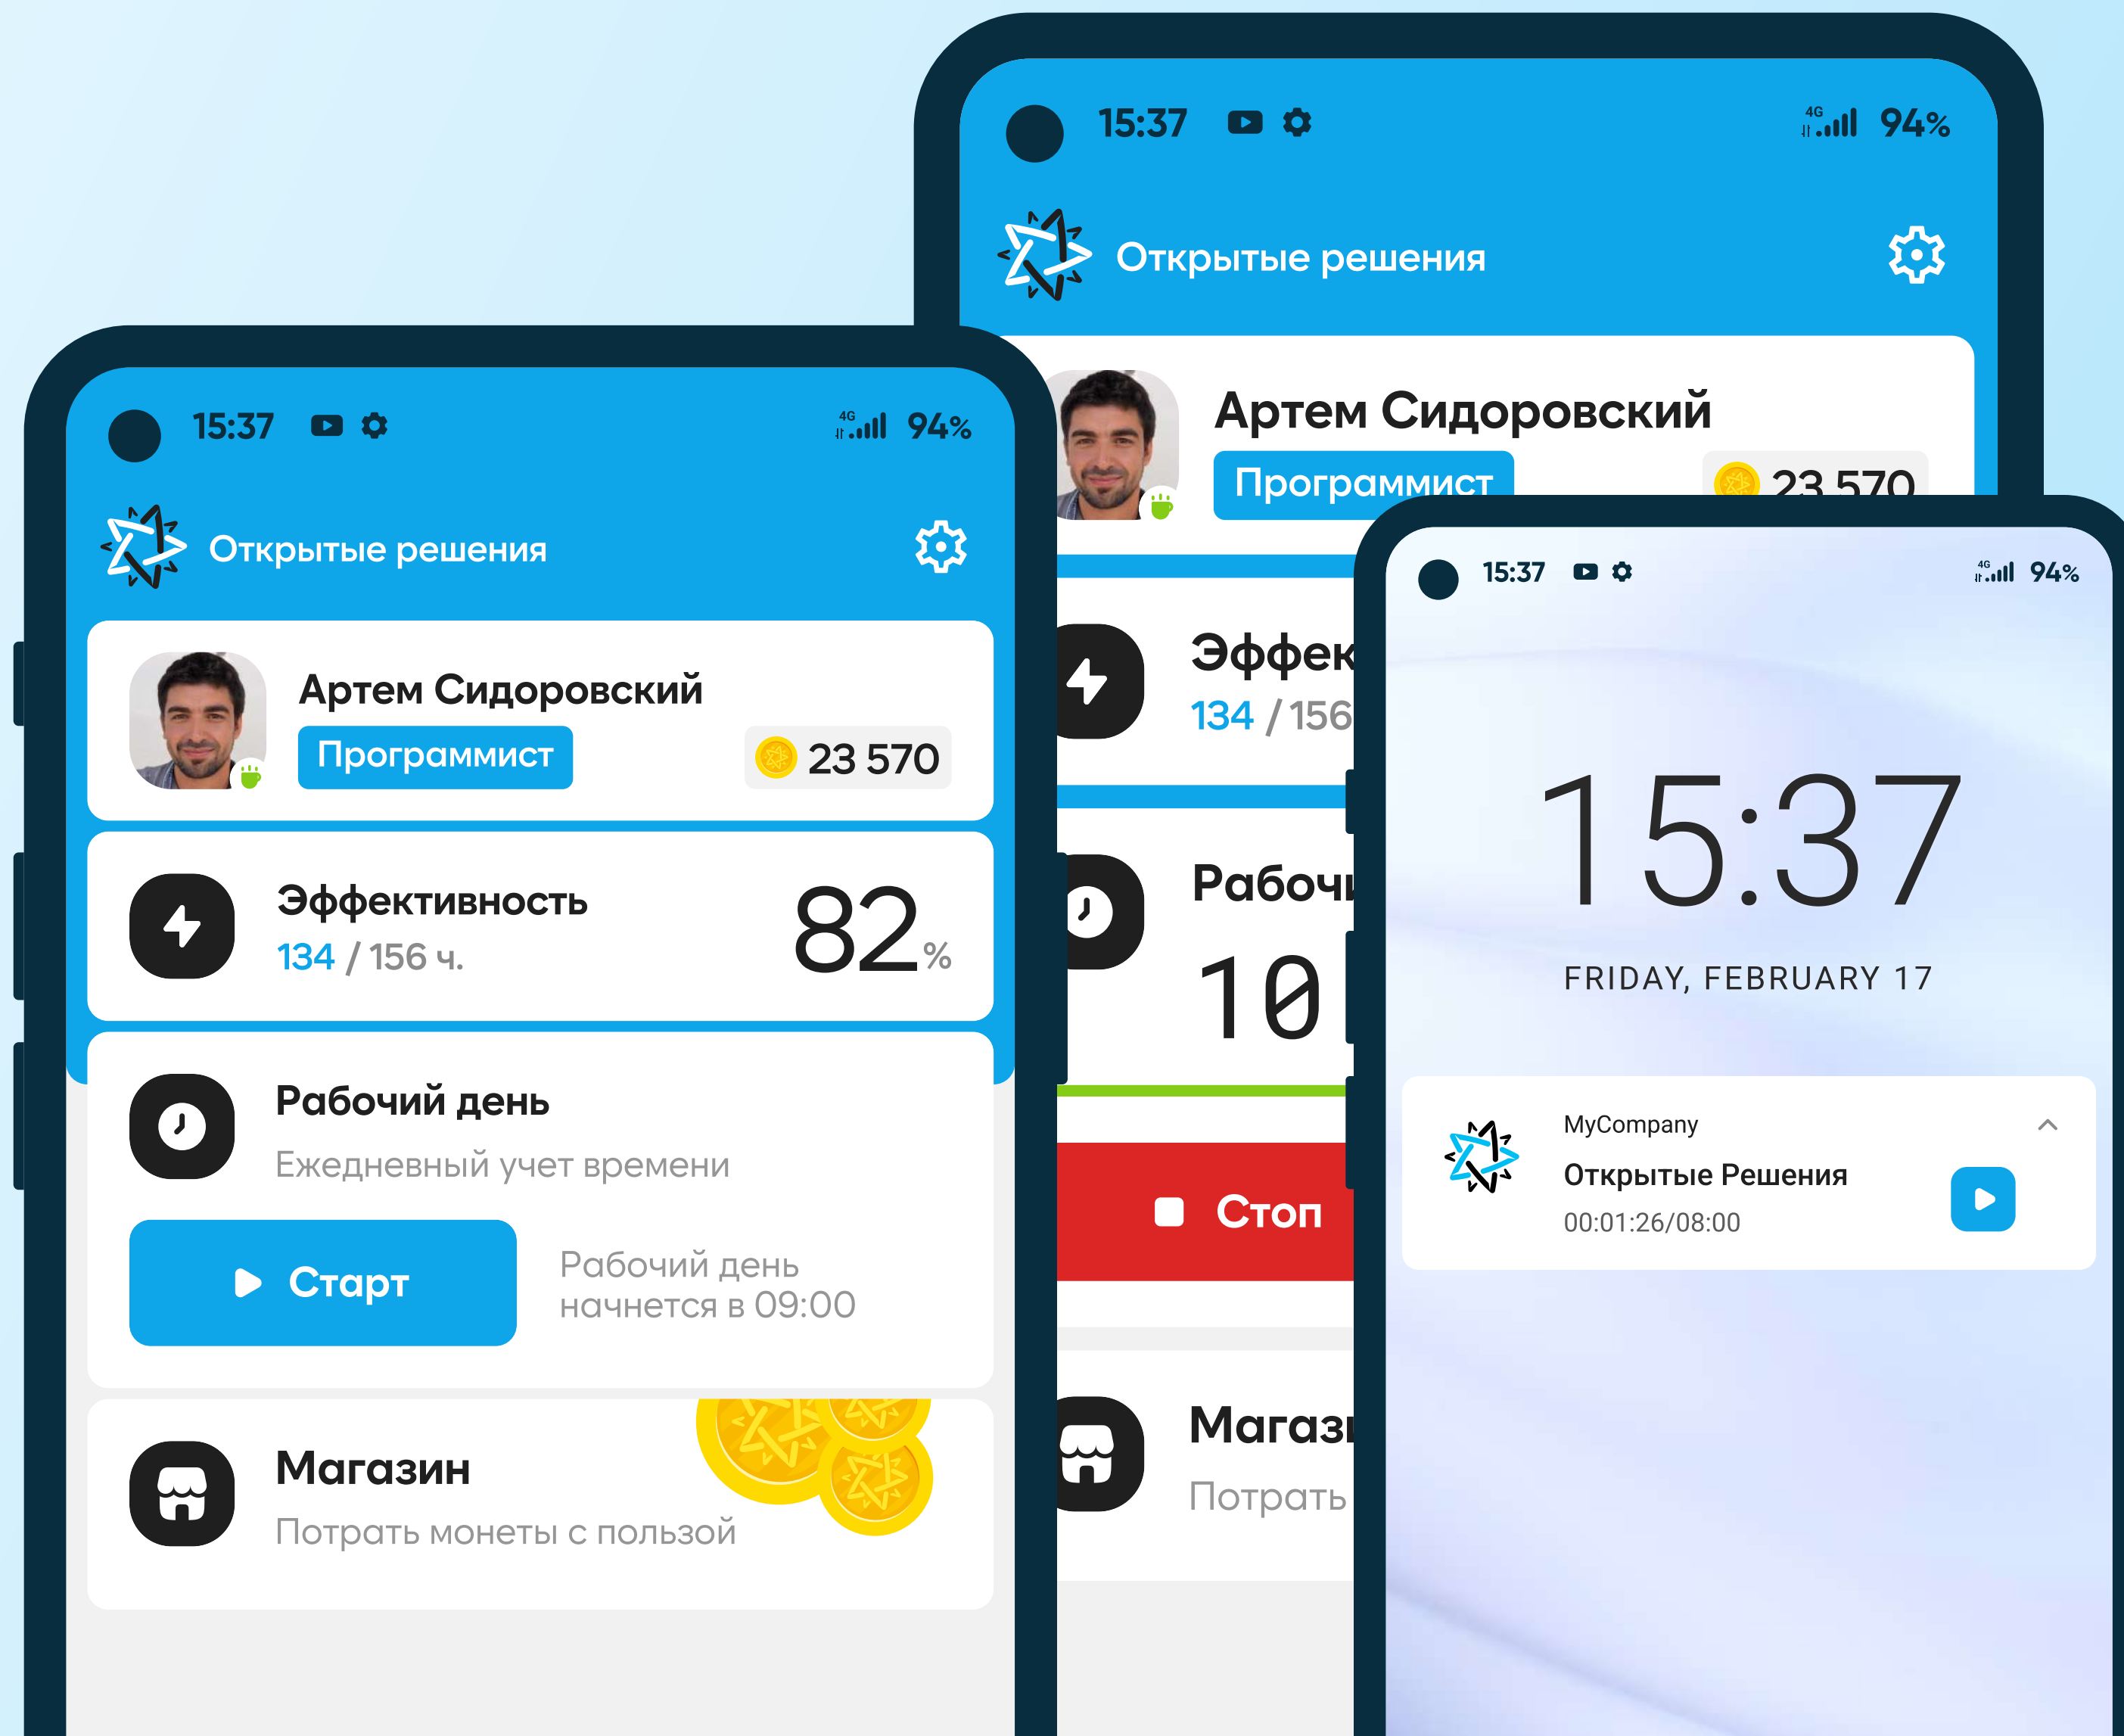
15:37 4G 94%

Открытые решения

Артем Сидоровский
Программист
23 570

Эффективность
134 / 156 ч.
82%

Рабочий день
Ежедневный учет времени

Старт
Рабочий день начнется в 09:00

Магазин
Потрать монеты с пользой

15:37 4G 94%

Открытые решения

Артем Сидоровский
Программист
23 570

Эффек
134 / 156

Рабочи
10

Стоп

Магаз
Потрать

15:37 4G 94%

15:37
FRIDAY, FEBRUARY 17

MyCompany
Открытые Решения
00:01:26/08:00